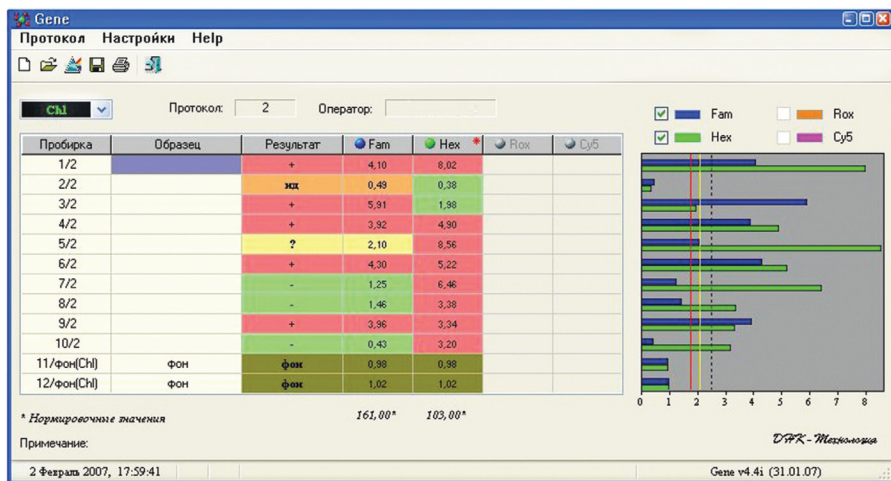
Gene

Протокол Настройки Help

Chl

Протокол: 2 Оператор:

| Пробирка | Образец | Результат | Fam | Hex * | Rox | Cy5 |
|---|---|---|---|---|---|---|
| 1/2 | | + | 4,10 | 8,02 | | |
| 2/2 | | нд | 0,49 | 0,38 | | |
| 3/2 | | + | 5,91 | 1,98 | | |
| 4/2 | | + | 3,92 | 4,90 | | |
| 5/2 | | ? | 2,10 | 8,56 | | |
| 6/2 | | + | 4,30 | 5,22 | | |
| 7/2 | | - | 1,25 | 6,46 | | |
| 8/2 | | - | 1,46 | 3,38 | | |
| 9/2 | | + | 3,96 | 3,34 | | |
| 10/2 | | - | 0,43 | 3,20 | | |
| 11/фон(Chl) | фон | фон | 0,98 | 0,98 | | |
| 12/фон(Chl) | фон | фон | 1,02 | 1,02 | | |

* Нормировочные значения 161,00* 103,00*

Примечание:

Fam Rox
Hex Cy5

0 1 2 3 4 5 6 7 8

ДНК-Технология

2 Февраль 2007, 17:59:41

Gene v4.4i (31.01.07)